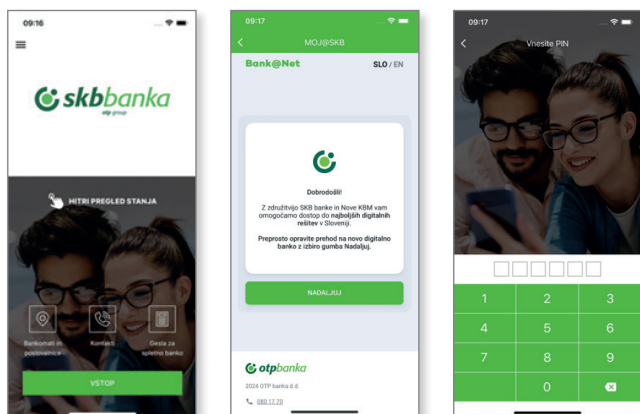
09:16

skbbanka
otp group

HITRI PREGLED STANJA

Bankomati in poslovalnice

Kontakti

Gesla za spletno banko

VSTOP

09:17

MOJ@SKB

Bank@Net

SLO / EN

Dobrodošli!

Z združitvijo SKB banke in Nove KBM vam omogočamo dostop do najboljših digitalnih rešitev v Sloveniji.

Preprosto opravite prehod na novo digitalno banko z izbiro gumba Nadaljuj.

NADALJUJ

otpbanka

2024 OTP banka d.d.

080 17 70

09:17

Vnesite PIN

1

2

3

4

5

6

7

8

9

0